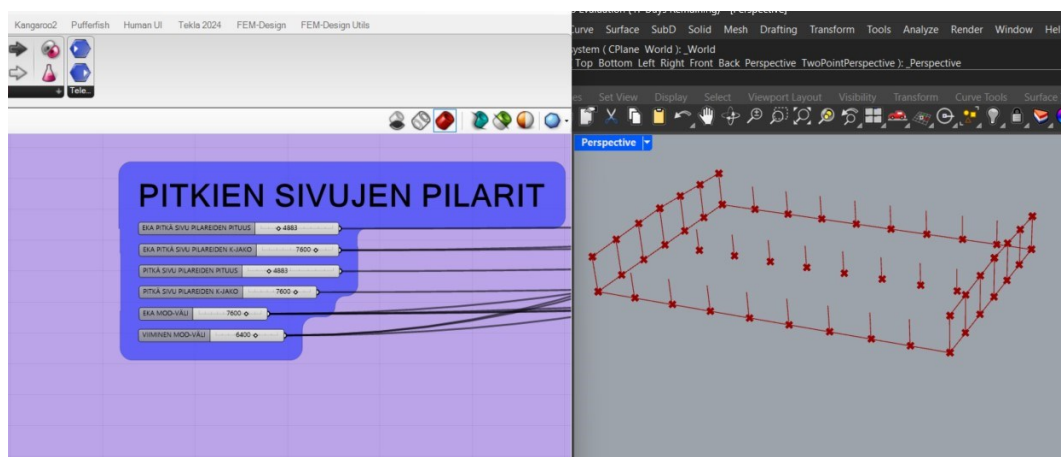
Kangaroo2 Pufferfish Human UI Tekla 2024 FEM-Design FEM-Design Utils

Tele..

PITKIEN SIVUJEN PILARIT

EKA PITKÄ SIVU PILAREIDEN PITUUS 4883
EKA PITKÄ SIVU PILAREIDEN K-JAKO 7600
PITKÄ SIVU PILAREIDEN PITUUS 4883
PITKÄ SIVU PILAREIDEN K-JAKO 7600
EKA MOD-VÄLI 7600
VIIMINEN MOD-VÄLI 6400

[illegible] Evaluation ([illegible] Days Remaining) - [Perspective]
Curve Surface SubD Solid Mesh Drafting Transform Tools Analyze Render Window Hel
ystem ( CPlane World ): _World
Top Bottom Left Right Front Back Perspective TwoPointPerspective ): _Perspective
es Set View Display Select Viewport Layout Visibility Transform Curve Tools Surface
Perspective